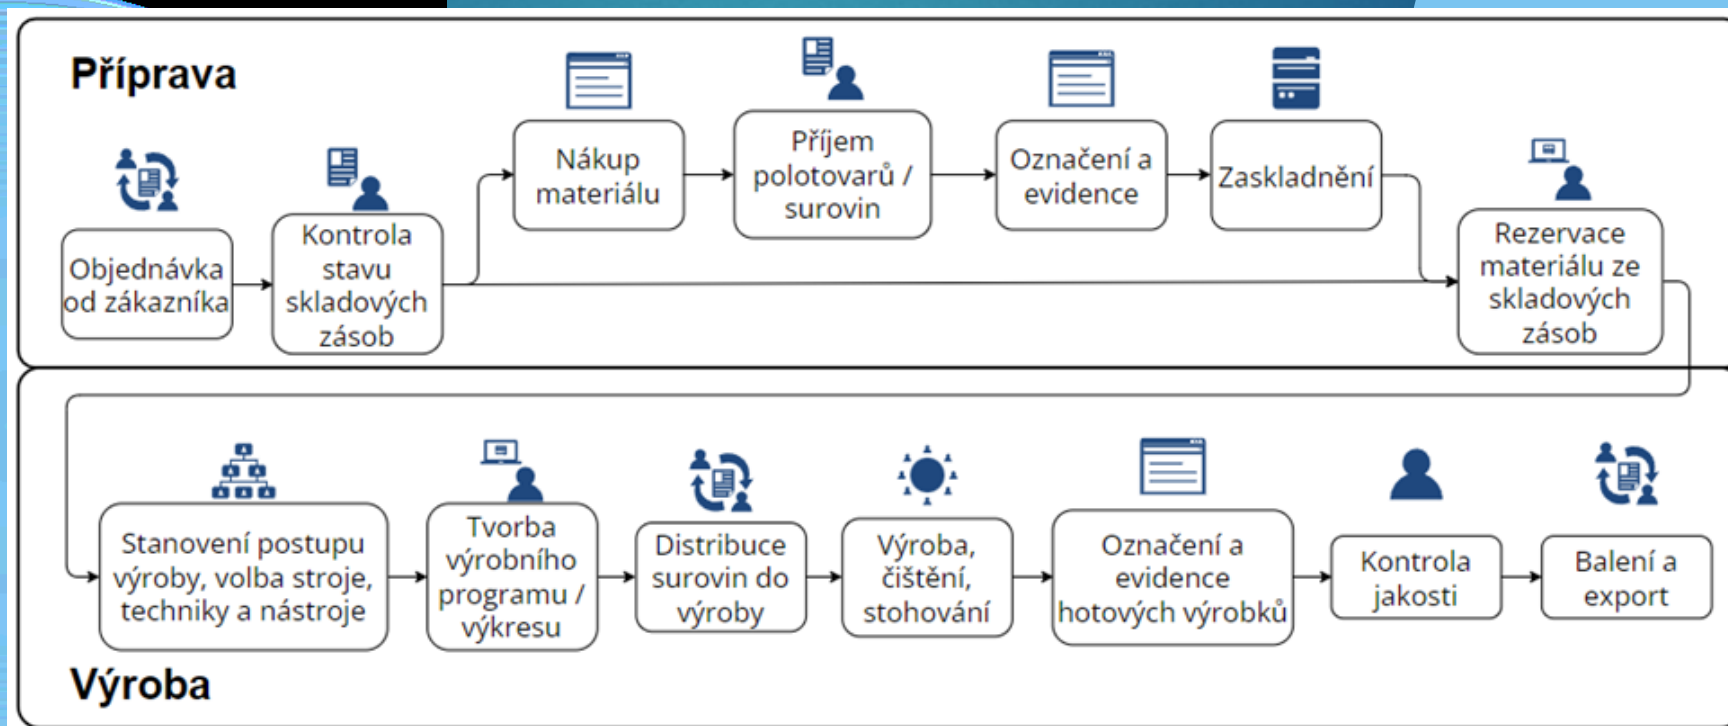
Příprava

Objednávka od zákazníka

Kontrola stavu skladových zásob

Nákup materiálu

Příjem polotovarů / surovin

Označení a evidence

Zaskladnění

Rezervace materiálu ze skladových zásob

Stanovení postupu výroby, volba stroje, techniky a nástroje

Tvorba výrobního programu / výkresu

Distribuce surovin do výroby

Výroba, čištění, stohování

Označení a evidence hotových výrobků

Kontrola jakosti

Balení a export

Výroba